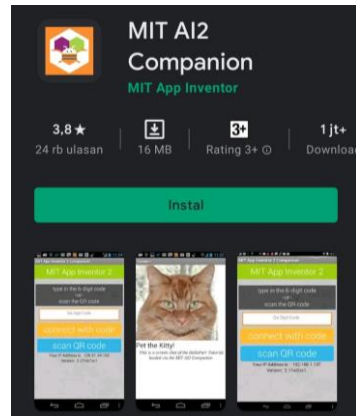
MIT AI2 Companion
MIT App Inventor

3,8 ★
24 rb ulasan

16 MB

3+
Rating 3+ ⓘ

1 jt+
Download

Instal

MIT App Inventor 2
type in the 6 digit code
or
scan the QR code
connect with code
scan QR code

Pet the Kitty!

MIT App Inventor 2
type in the 6-digit code
or
scan the QR code
Six Digit Code
connect with code
scan QR code